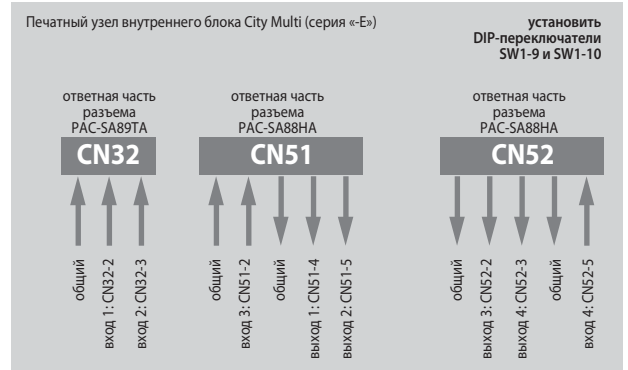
Печатный узел внутреннего блока City Multi (серия «-E»)

**установить DIP-переключатели SW1-9 и SW1-10**

ответная часть разъема PAC-SA89TA

CN32

общий

вход 1: CN32-2

вход 2: CN32-3

ответная часть разъема PAC-SA88HA

CN51

общий

вход 3: CN51-2

общий

выход 1: CN51-4

выход 2: CN51-5

ответная часть разъема PAC-SA88HA

CN52

общий

выход 3: CN52-2

выход 4: CN52-3

общий

вход 4: CN52-5